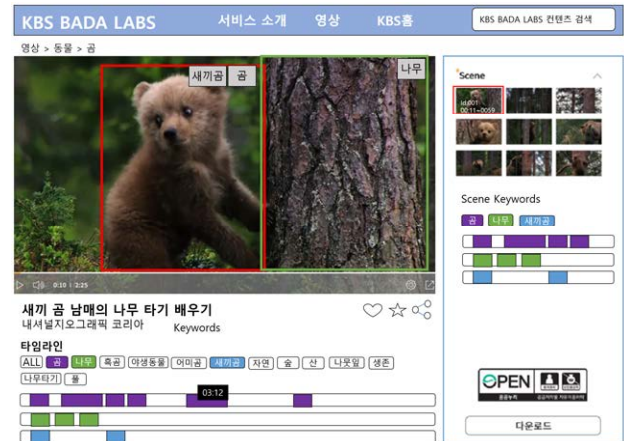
KBS BADA LABS 서비스 소개 영상 KBS홈 KBS BADA LABS 컨텐츠 검색

영상 > 동물 > 곰

새끼곰 곰 나무

0:10 / 2:25

Scene

Scene Keywords

곰 나무 새끼곰

새끼 곰 남매의 나무 타기 배우기
내셔널지오그래픽 코리아 Keywords

타임라인

ALL 곰 나무 흑곰 야생동물 어미곰 새끼곰 자연 숲 산 나뭇잎 생존 나무타기 풀

03:12

OPEN

다운로드